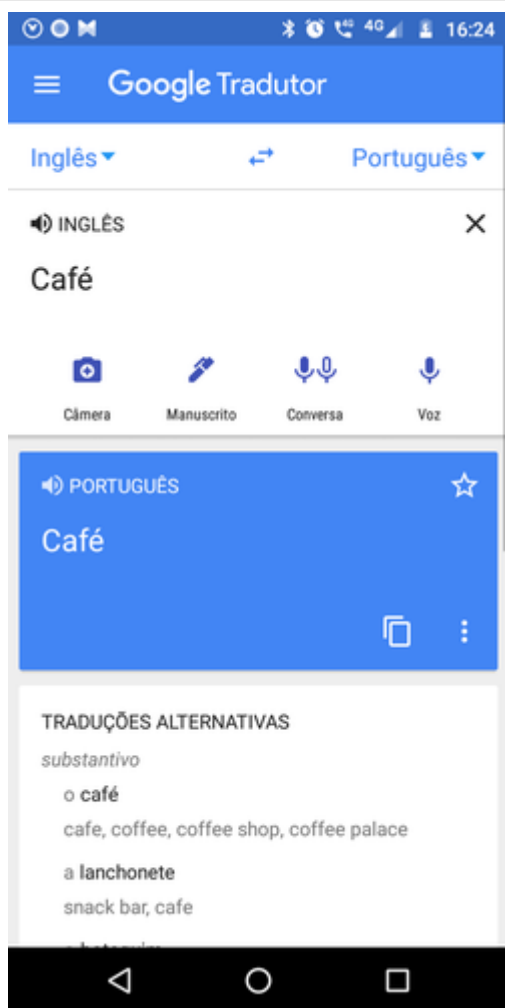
4G 16:24

Google Tradutor

Inglês

Português

INGLÊS

Café

Câmera

Manuscrito

Conversa

Voz

PORTUGUÊS

Café

TRADUÇÕES ALTERNATIVAS

substantivo

o café

cafe, coffee, coffee shop, coffee palace

a lanchonete

snack bar, cafe

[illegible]